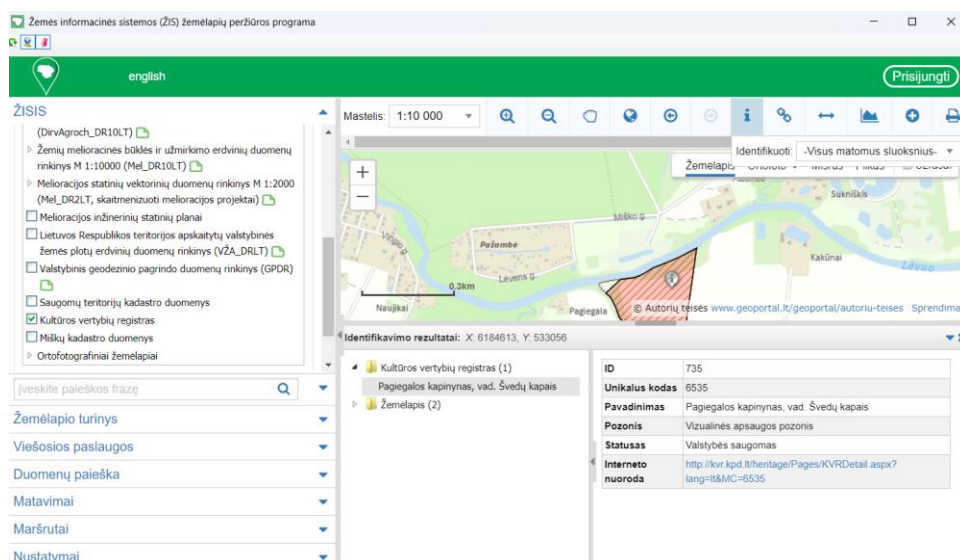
Žemės informacinės sistemos (ŽIS) žemėlapių peržiūros programa

english

Prisijungti

ŽISIS

(DirvAgroch_DR10LT)

Žemių melioracinės būklės ir užmirkimo erdvinių duomenų rinkinys M 1:10000 (Mel_DR10LT)

Melioracijos statinių vektorinių duomenų rinkinys M 1:2000 (Mel_DR2LT, skaitmenizuoti melioracijos projektai)

Melioracijos inžinerinių statinių planai

Lietuvos Respublikos teritorijos apskaitytų valstybinės žemės plotų erdvinių duomenų rinkinys (VŽA_DRLT)

Valstybinis geodezinio pagrindo duomenų rinkinys (GPDR)

Saugomų teritorijų kadastro duomenys

Kultūros vertybių registras

Miškų kadastro duomenys

Ortofotografiniai žemėlapiai

Įveskite paieškos frazę

Žemėlapio turinys

Viešosios paslaugos

Duomenų paieška

Matavimai

Maršrutai

Nustatymai

Mastelis: 1:10 000

Identifikuoti: -Visus matomus sluoksnius-

Žemėlapis Ortofoto Mišrus Fikas Uždar

Sukniškis

Miško g.

Pažambe

Lėvens g.

Kakūnai

Lėvuo

0.3km

Naujikai

Pagiegala

© Autorių teisės www.geoportal.lt/geoportal/autoriu-teises Sprendima

Identifikavimo rezultatai: X: 6184613, Y: 533056

Kultūros vertybių registras (1)

Pagiegalos kapinynas, vad. Švedų kapais

Žemėlapis (2)

| ID | 735 |
|---|---|
| Unikalus kodas | 6535 |
| Pavadinimas | Pagiegalos kapinynas, vad. Švedų kapais |
| Pozonis | Vizualinės apsaugos pozonis |
| Statusas | Valstybės saugomas |
| Interneto nuoroda | http://kvr.kpd.lt/heritage/Pages/KVRDetail.aspx?lang=lt&MC=6535 |